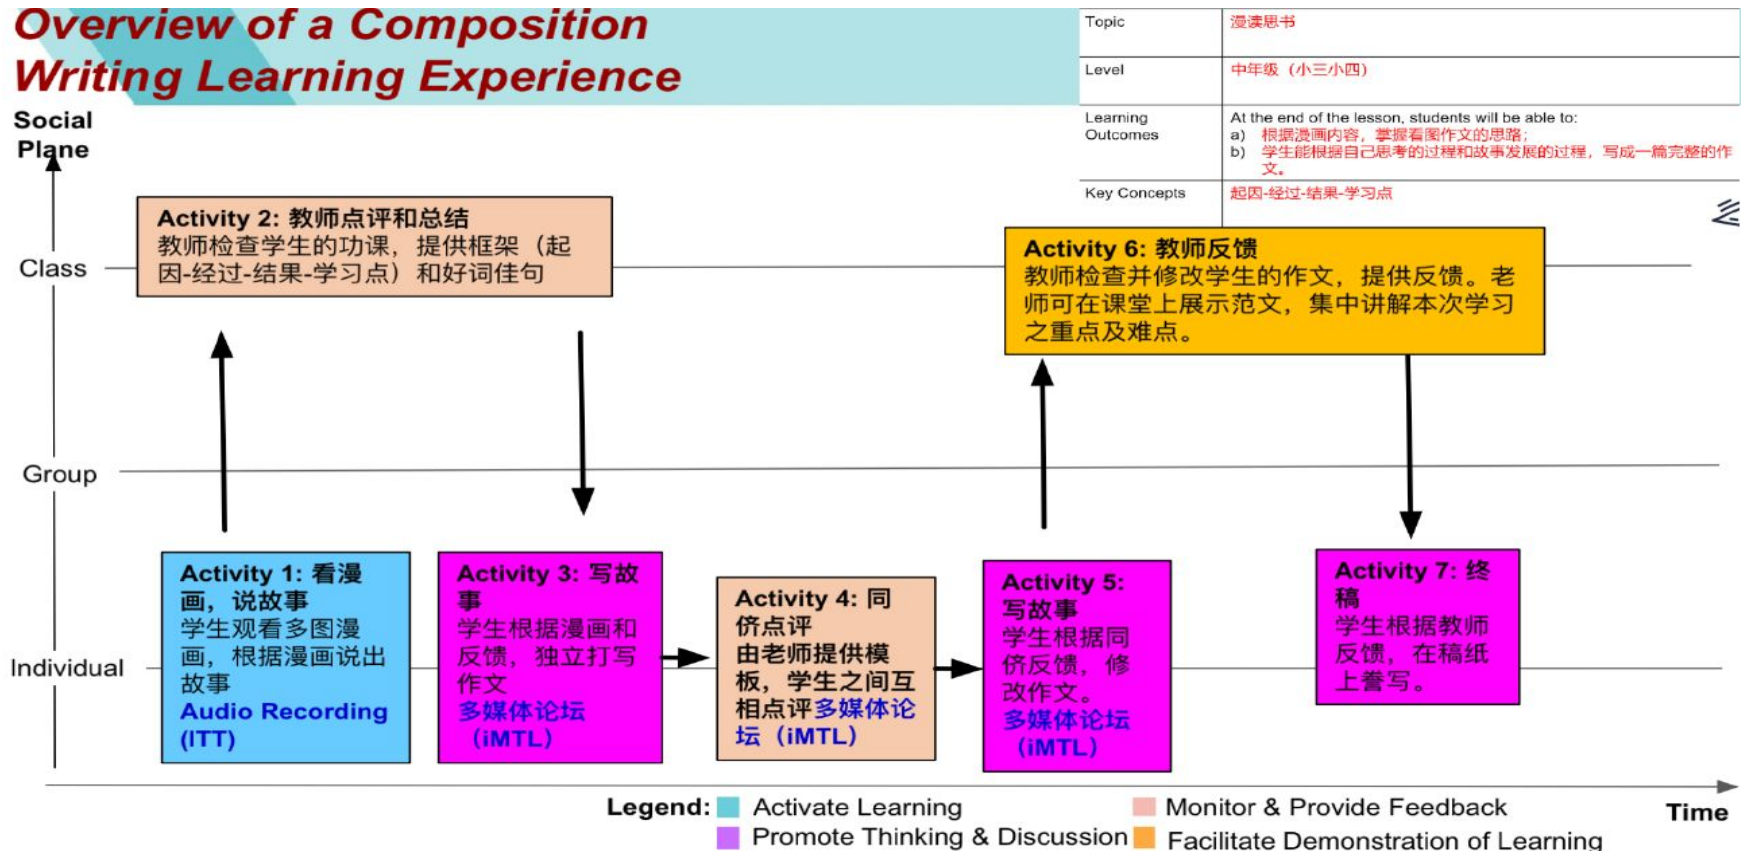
Overview of a Composition Writing Learning Experience

| Topic | 漫读思书 |
|---|---|
| Level | 中年级（小三小四） |
| Learning Outcomes | At the end of the lesson, students will be able to: a) 根据漫画内容，掌握看图作文的思路； b) 学生能根据自己思考的过程和故事发展的过程，写成一篇完整的作文。 |
| Key Concepts | 起因-经过-结果-学习点 |

Social Plane

Class

Group

Individual

Activity 2: 教师点评和总结
教师检查学生的功课，提供框架（起因-经过-结果-学习点）和好词佳句

Activity 6: 教师反馈
教师检查并修改学生的作文，提供反馈。老师可在课堂上展示范文，集中讲解本次学习之重点及难点。

Activity 1: 看漫画，说故事
学生观看多图漫画，根据漫画说出故事
Audio Recording (ITT)

Activity 3: 写故事
学生根据漫画和反馈，独立打写作文
多媒体论坛（iMTL）

Activity 4: 同侪点评
由老师提供模板，学生之间互相点评多媒体论坛（iMTL）

Activity 5: 写故事
学生根据同侪反馈，修改作文。
多媒体论坛（iMTL）

Activity 7: 终稿
学生根据教师反馈，在稿纸上誊写。

Time

Legend: Activate Learning Monitor & Provide Feedback Promote Thinking & Discussion Facilitate Demonstration of Learning